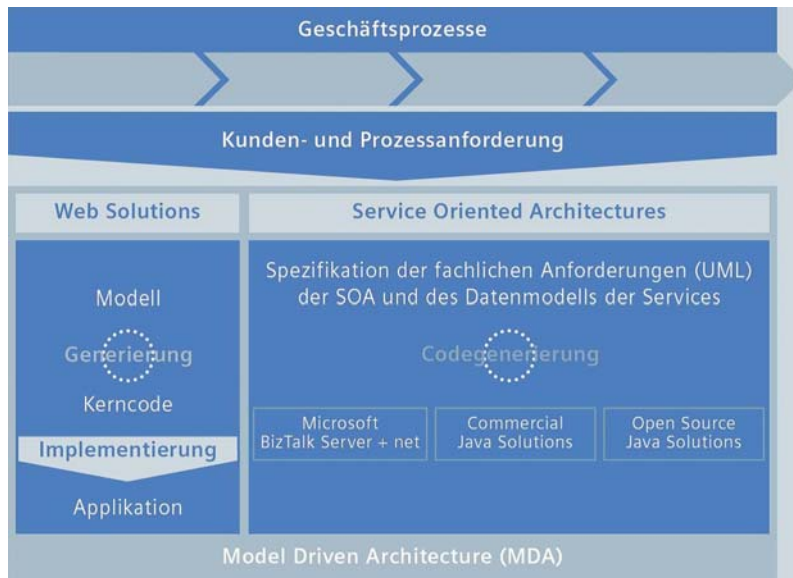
Geschäftsprozesse

Kunden- und Prozessanforderung

Web Solutions

Service Oriented Architectures

Modell

Generierung

Kerncode

Implementierung

Applikation

Spezifikation der fachlichen Anforderungen (UML) der SOA und des Datenmodells der Services

Codegenerierung

Microsoft BizTalk Server + net

Commercial Java Solutions

Open Source Java Solutions

Model Driven Architecture (MDA)